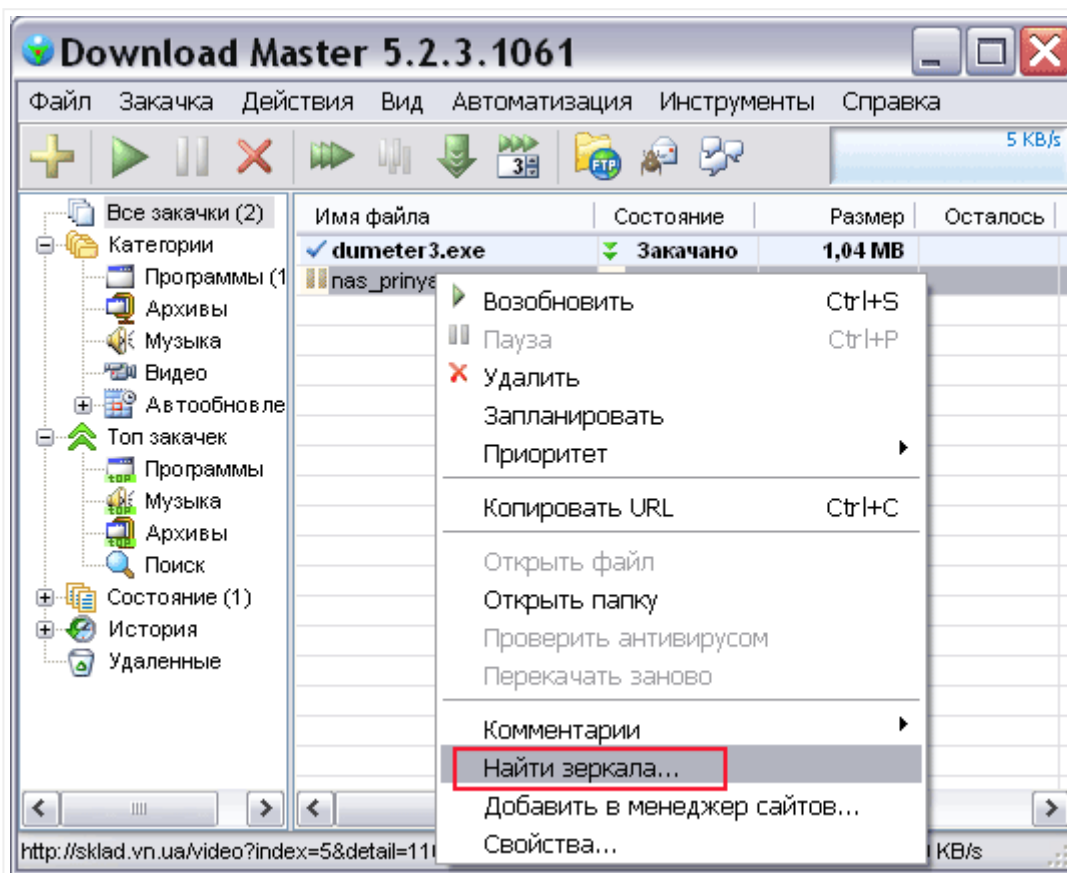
Download Master 5.2.3.1061

Файл Закачка Действия Вид Автоматизация Инструменты Справка

5 KB/s

Все закачки (2)
Категории
Программы (1
Архивы
Музыка
Видео
Автообновле
Топ закачек
Программы
Музыка
Архивы
Поиск
Состояние (1)
История
Удаленные

| Имя файла | Состояние | Размер | Осталось |
|---|---|---|---|
| dumeter3.exe | Закачано | 1,04 MB | |
| nas_prinya | | | |

Возобновить Ctrl+S
Пауза Ctrl+P
Удалить
Запланировать
Приоритет
Копировать URL Ctrl+C
Открыть файл
Открыть папку
Проверить антивирусом
Перекачать заново
Комментарии
Найти зеркала...
Добавить в менеджер сайтов...
Свойства...

http://sklad.vn.ua/video?index=5&detail=11

KB/s